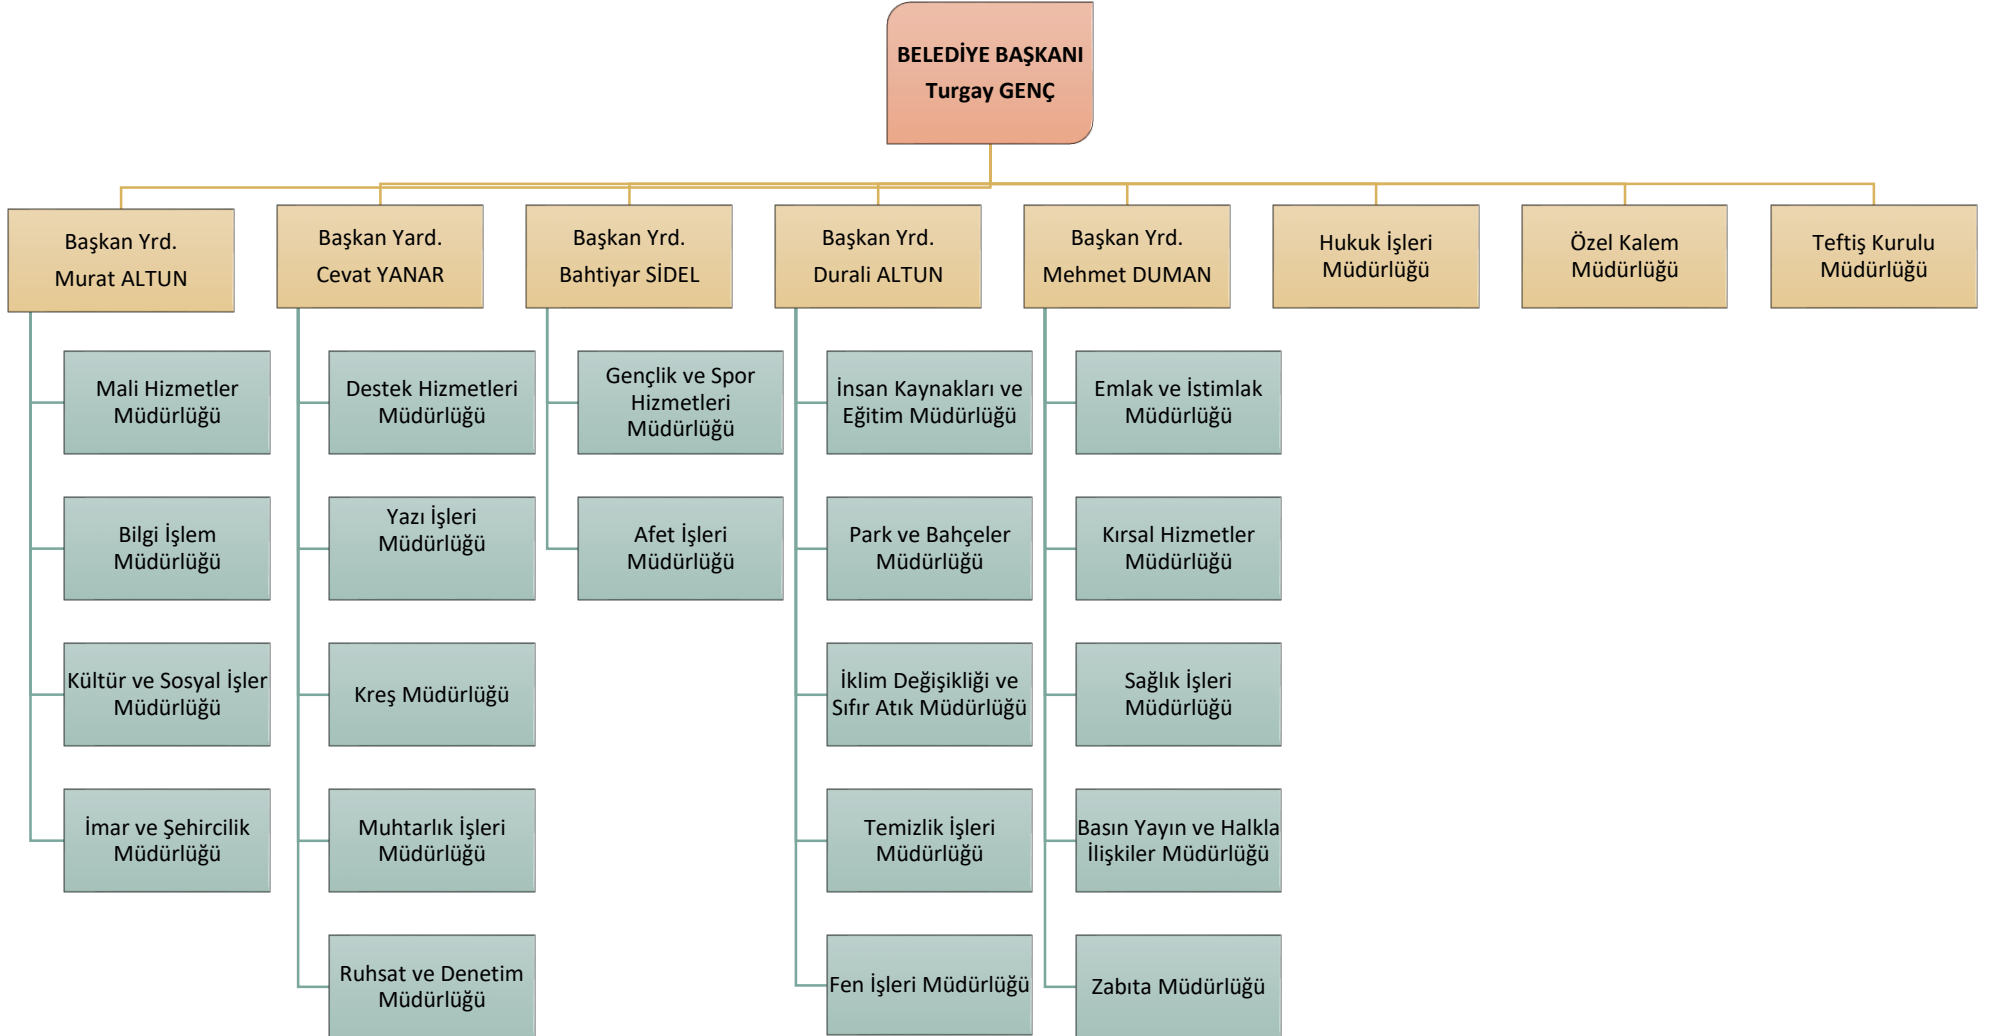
BELEDİYE BAŞKANI
Turgay GENÇ

Başkan Yrd.
Murat ALTUN

Mali Hizmetler Müdürlüğü

Bilgi İşlem Müdürlüğü

Kültür ve Sosyal İşler Müdürlüğü

İmar ve Şehircilik Müdürlüğü

Başkan Yard.
Cevat YANAR

Destek Hizmetleri Müdürlüğü

Yazı İşleri Müdürlüğü

Kreş Müdürlüğü

Muhtarlık İşleri Müdürlüğü

Ruhsat ve Denetim Müdürlüğü

Başkan Yrd.
Bahtiyar SİDEL

Gençlik ve Spor Hizmetleri Müdürlüğü

Afet İşleri Müdürlüğü

Başkan Yrd.
Durali ALTUN

İnsan Kaynakları ve Eğitim Müdürlüğü

Park ve Bahçeler Müdürlüğü

İklim Değişikliği ve Sıfır Atık Müdürlüğü

Temizlik İşleri Müdürlüğü

Fen İşleri Müdürlüğü

Başkan Yrd.
Mehmet DUMAN

Emlak ve İstimlak Müdürlüğü

Kırsal Hizmetler Müdürlüğü

Sağlık İşleri Müdürlüğü

Basın Yayın ve Halkla İlişkiler Müdürlüğü

Zabıta Müdürlüğü

Hukuk İşleri Müdürlüğü

Özel Kalem Müdürlüğü

Teftiş Kurulu Müdürlüğü